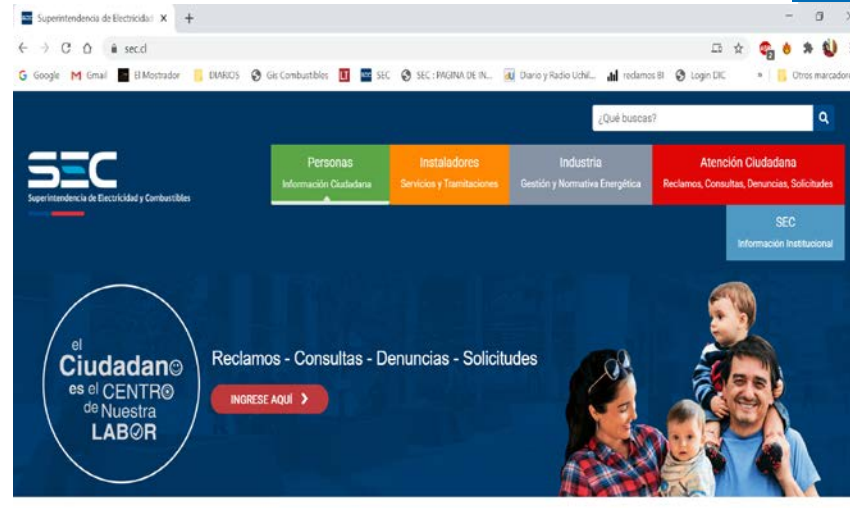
Superintendencia de Electricidad ×  +

sec.cl

Google  Gmail  El Mostrador  DIARIOS  Gis Combustibles  SEC  SEC : PAGINA DE IN...  Diario y Radio Uchil...  reclamos BI  Login DIC  »  Otros marcadores

¿Qué buscas?

SEC
Superintendencia de Electricidad y Combustibles

Personas
Información Ciudadana

Instaladores
Servicios y Tramitaciones

Industria
Gestión y Normativa Energética

Atención Ciudadana
Reclamos, Consultas, Denuncias, Solicitudes

SEC
Información Institucional

el Ciudadano es el CENTRO de Nuestra LABOR

Reclamos - Consultas - Denuncias - Solicitudes

INGRESE AQUÍ